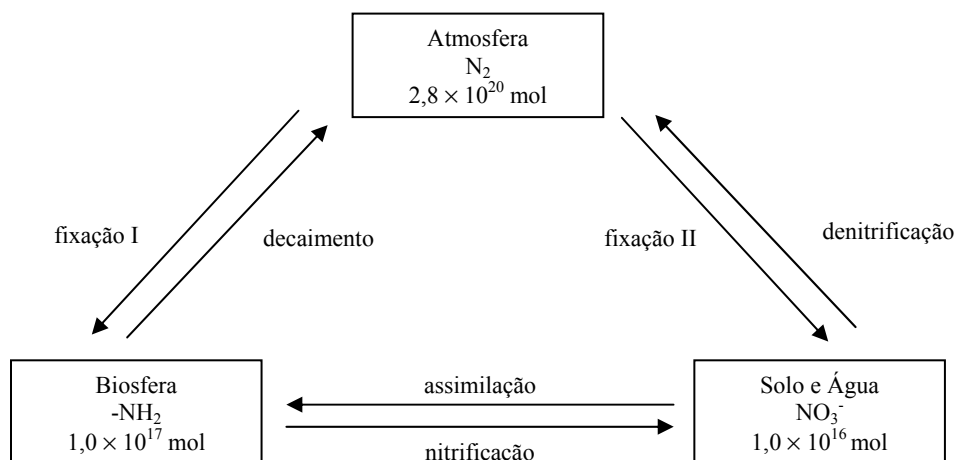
Atmosfera
$N_2$
$2,8 \times 10^{20}$ mol

fixação I

decaimento

fixação II

denitrificação

Biosfera
$-NH_2$
$1,0 \times 10^{17}$ mol

assimilação

nitrificação

Solo e Água
$NO_3^-$
$1,0 \times 10^{16}$ mol